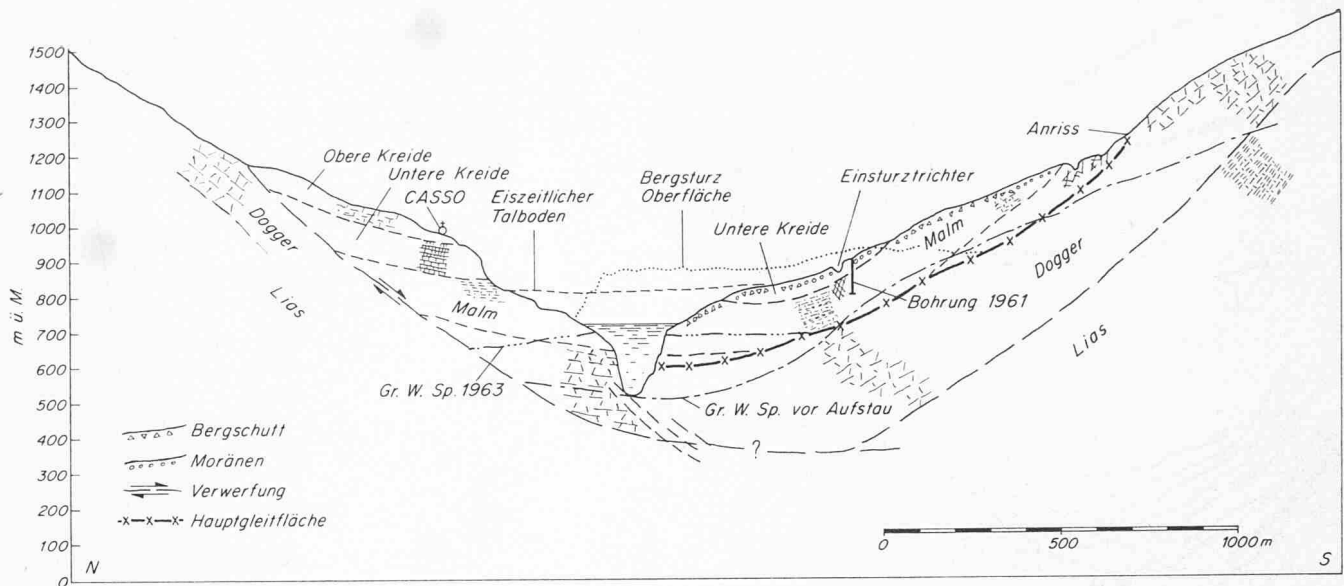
1500
1400
1300
1200
1100
1000
900
800
700
600
500
400
300
200
100
0

m ü. M.

N

S

Obere Kreide
Untere Kreide
CASSO
Eiszeitlicher Talboden
Bergsturz Oberfläche
Einsturztrichter
Anriss
Untere Kreide
Malm
Dogger
Lias
Malm
Dogger
Lias
Bohrung 1961
Gr. W. Sp. 1963
Gr. W. Sp. vor Aufstau
?

Bergschutt
Moränen
Verwerfung
Hauptgleitfläche

0
500
1000 m